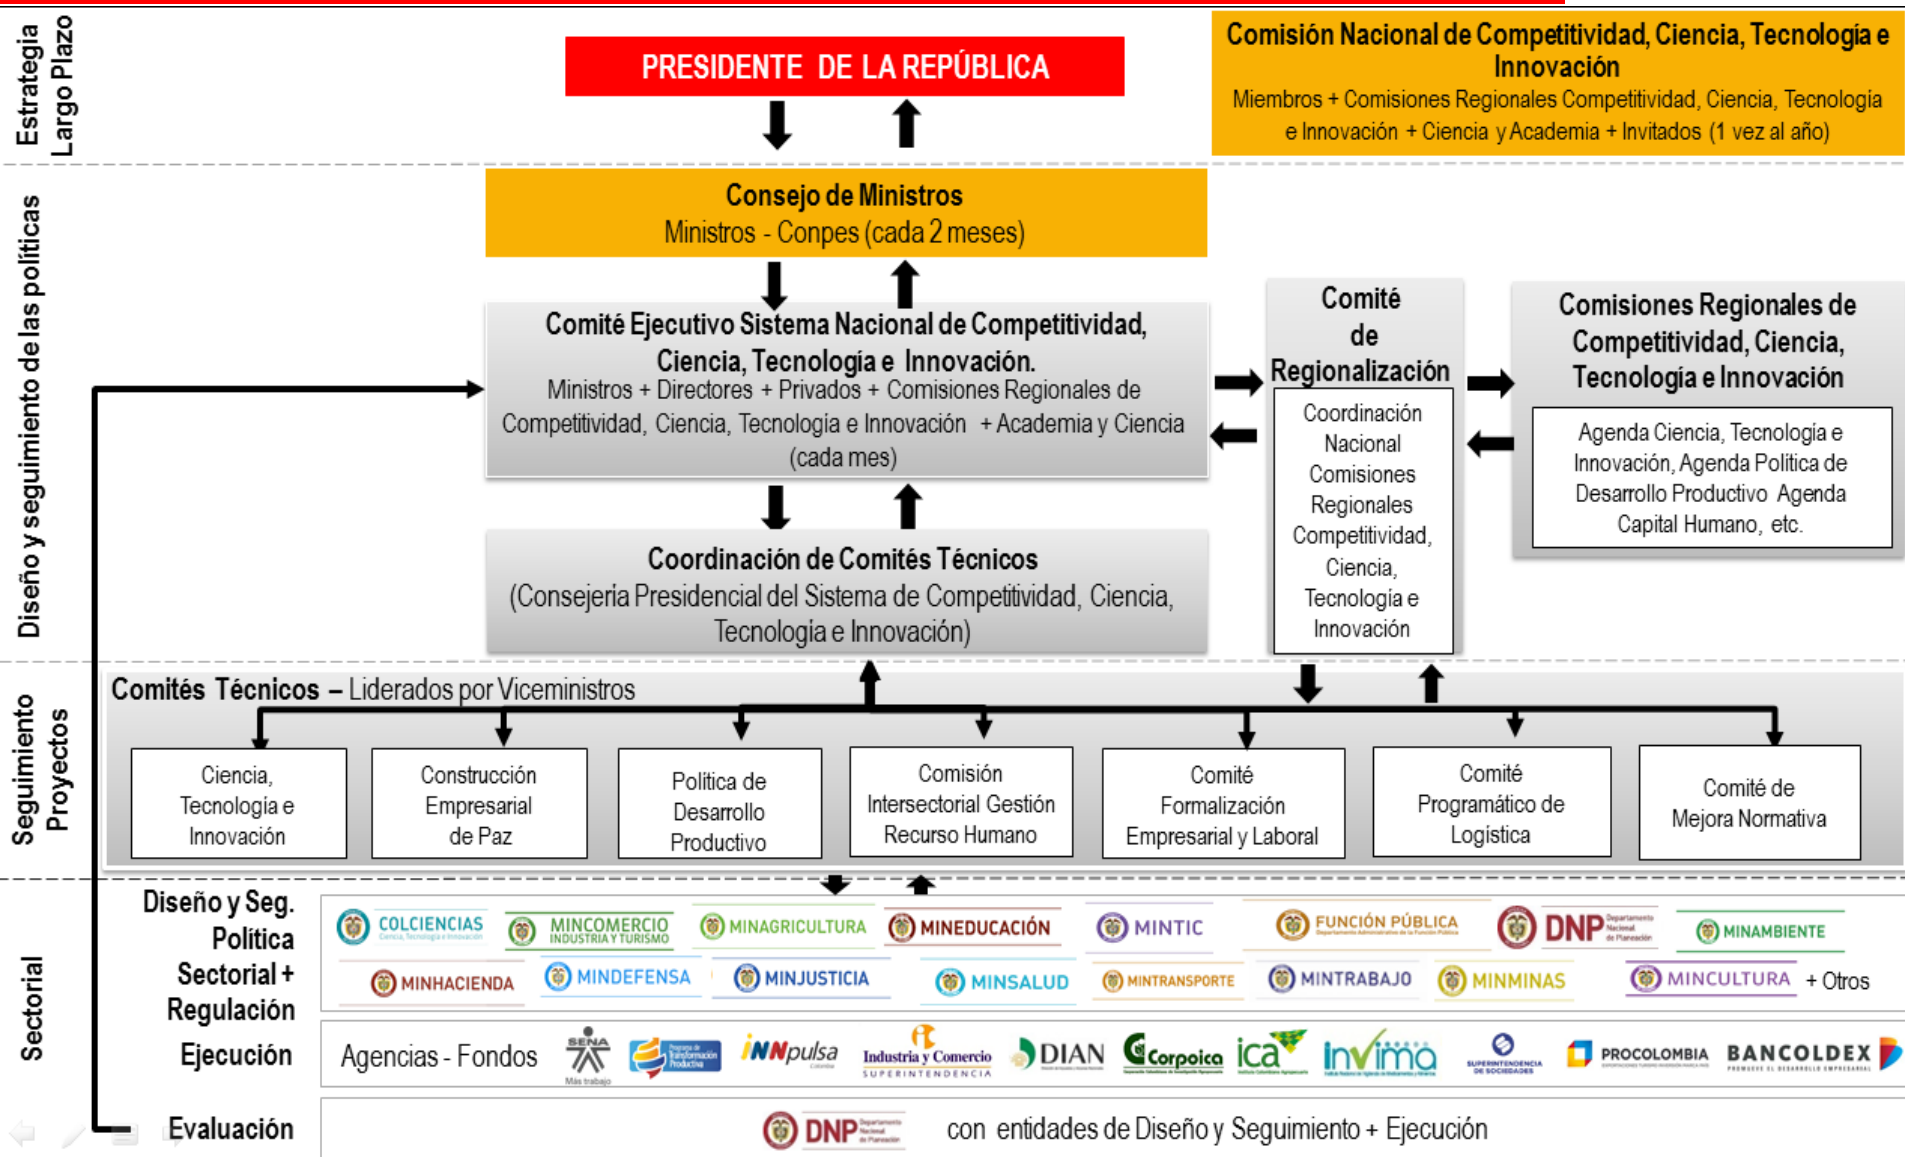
Estrategia Largo Plazo

PRESIDENTE DE LA REPÚBLICA

Comisión Nacional de Competitividad, Ciencia, Tecnología e Innovación
Miembros + Comisiones Regionales Competitividad, Ciencia, Tecnología e Innovación + Ciencia y Academia + Invitados (1 vez al año)

Diseño y seguimiento de las políticas

Consejo de Ministros
Ministros - Conpes (cada 2 meses)

Comité Ejecutivo Sistema Nacional de Competitividad, Ciencia, Tecnología e Innovación.
Ministros + Directores + Privados + Comisiones Regionales de Competitividad, Ciencia, Tecnología e Innovación + Academia y Ciencia (cada mes)

Comité de Regionalización
Coordinación Nacional Comisiones Regionales Competitividad, Ciencia, Tecnología e Innovación

Comisiones Regionales de Competitividad, Ciencia, Tecnología e Innovación
Agenda Ciencia, Tecnología e Innovación, Agenda Política de Desarrollo Productivo Agenda Capital Humano, etc.

Coordinación de Comités Técnicos
(Consejeria Presidencial del Sistema de Competitividad, Ciencia, Tecnología e Innovación)

Seguimiento Proyectos

Comités Técnicos – Liderados por Viceministros

Ciencia, Tecnología e Innovación

Construcción Empresarial de Paz

Politica de Desarrollo Productivo

Comisión Intersectorial Gestión Recurso Humano

Comité Formalización Empresarial y Laboral

Comité Programático de Logística

Comité de Mejora Normativa

Sectorial

Diseño y Seg. Politica Sectorial + Regulación

COLCIENCIAS MINCOMERCIO INDUSTRIA Y TURISMO MINAGRICULTURA MINEDUCACIÓN MINTIC FUNCIÓN PÚBLICA DNP MINAMBIENTE
MINHACIENDA MINDEFENSA MINJUSTICIA MINSALUD MINTRANSPORTE MINTRABAJO MINMINAS MINCULTURA + Otros

Ejecución

Agencias - Fondos SENA Más trabajo iNNpulsa Industria y Comercio SUPERINTENDENCIA DIAN Corpoica ica invima SUPERINTENDENCIA DE SOCIEDADES PROCOLOMBIA BANCOLDEX

Evaluación

DNP con entidades de Diseño y Seguimiento + Ejecución